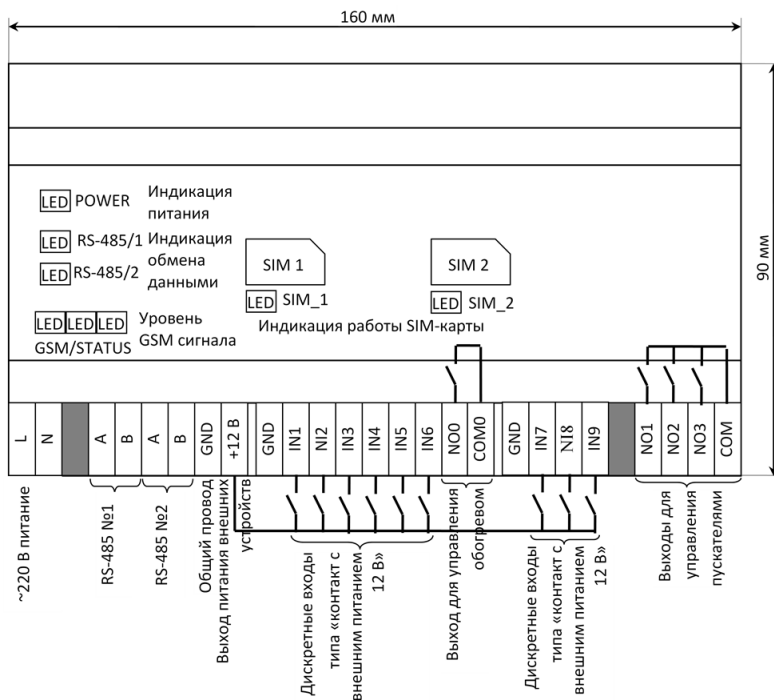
160 мм

90 мм

LED POWER Индикация питания

LED RS-485/1 Индикация обмена данными

LED RS-485/2

LED LED LED Уровень GSM сигнала

GSM/STATUS

SIM 1

LED SIM_1

SIM 2

LED SIM_2

Индикация работы SIM-карты

L N A B A B GND +12 В GND IN1 NI2 IN3 IN4 IN5 IN6 NO0 COM0 GND IN7 NI8 IN9 NO1 NO2 NO3 COM

~220 В питание

RS-485 №1

RS-485 №2

Общий провод

Выход питания внешних устройств

Дискретные входы типа «контакт с внешним питанием 12 В»

Выход для управления обогревом

Дискретные входы типа «контакт с внешним питанием 12 В»

Выходы для управления пускателями